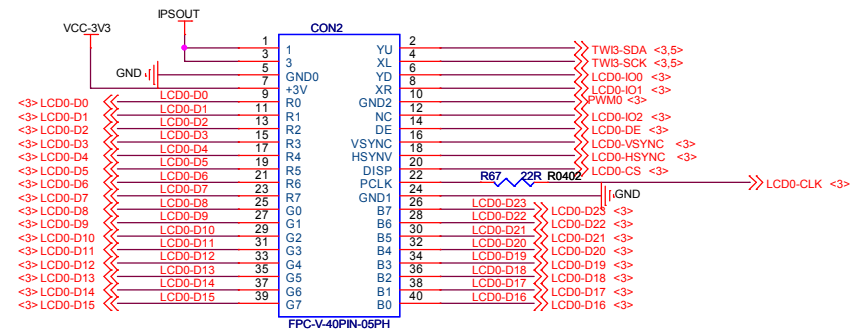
VCC-3V3
IPSOUT
CON2
GND
1 1
3 3
5 GND0
7 +3V
9 R0
11 R1
13 R2
15 R3
17 R4
19 R5
21 R6
23 R7
25 G0
27 G1
29 G2
31 G3
33 G4
35 G5
37 G6
39 G7
YU 2
XL 4
YD 6
XR 8
GND2 10
NC 12
DE 14
VSYNC 16
HSYNV 18
DISP 20
PCLK 22
GND1 24
B7 26
B6 28
B5 30
B4 32
B3 34
B2 36
B1 38
B0 40
FPC-V-40PIN-05PH
<3> LCD0-D0
<3> LCD0-D1
<3> LCD0-D2
<3> LCD0-D3
<3> LCD0-D4
<3> LCD0-D5
<3> LCD0-D6
<3> LCD0-D7
<3> LCD0-D8
<3> LCD0-D9
<3> LCD0-D10
<3> LCD0-D11
<3> LCD0-D12
<3> LCD0-D13
<3> LCD0-D14
<3> LCD0-D15
LCD0-D0
LCD0-D1
LCD0-D2
LCD0-D3
LCD0-D4
LCD0-D5
LCD0-D6
LCD0-D7
LCD0-D8
LCD0-D9
LCD0-D10
LCD0-D11
LCD0-D12
LCD0-D13
LCD0-D14
LCD0-D15
TWI3-SDA <3,5>
TWI3-SCK <3,5>
LCD0-IO0 <3>
LCD0-IO1 <3>
PWM0 <3>
LCD0-IO2 <3>
LCD0-DE <3>
LCD0-VSYNC <3>
LCD0-HSYNC <3>
LCD0-CS <3>
R67 22R R0402
LCD0-CLK <3>
GND
LCD0-D23
LCD0-D22
LCD0-D21
LCD0-D20
LCD0-D19
LCD0-D18
LCD0-D17
LCD0-D16
LCD0-D23 <3>
LCD0-D22 <3>
LCD0-D21 <3>
LCD0-D20 <3>
LCD0-D19 <3>
LCD0-D18 <3>
LCD0-D17 <3>
LCD0-D16 <3>